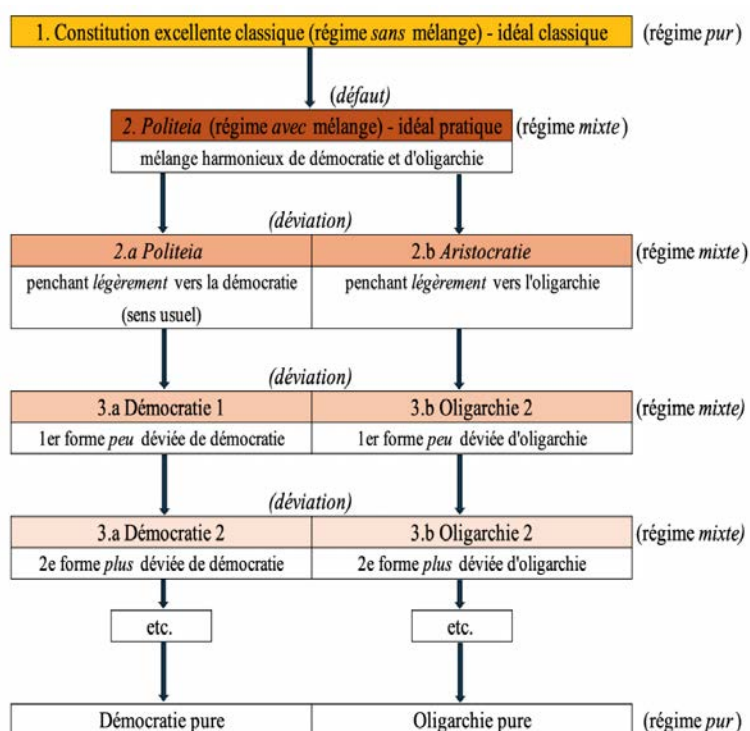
1. Constitution excellente classique (régime *sans* mélange) - idéal classique (régime *pur*)

(*défaut*)

*2. Politeia* (régime *avec* mélange) - idéal pratique (régime *mixte*)

mélange harmonieux de démocratie et d'oligarchie

(*déviation*)

| *2.a Politeia* | 2.b *Aristocratie* |
|---|---|
| penchant *légèrement* vers la démocratie (sens usuel) | penchant *légèrement* vers l'oligarchie |

(régime *mixte*)

(*déviation*)

| 3.a Démocratie 1 | 3.b Oligarchie 2 |
|---|---|
| 1er forme *peu* déviée de démocratie | 1er forme *peu* déviée d'oligarchie |

(régime *mixte)*

(*déviation*)

| 3.a Démocratie 2 | 3.b Oligarchie 2 |
|---|---|
| 2e forme *plus* déviée de démocratie | 2e forme *plus* déviée d'oligarchie |

(régime *mixte*)

etc.

etc.

| Démocratie pure | Oligarchie pure |
|---|---|

(régime *pur*)